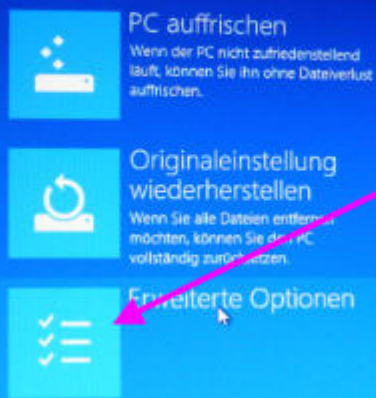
PC auffrischen
Wenn der PC nicht zufriedenstellend läuft, können Sie ihn ohne Dateiverlust auffrischen.

Originaleinstellung wiederherstellen
Wenn Sie alle Dateien entfernen möchten, können Sie den PC vollständig zurücksetzen.

Erweiterte Optionen